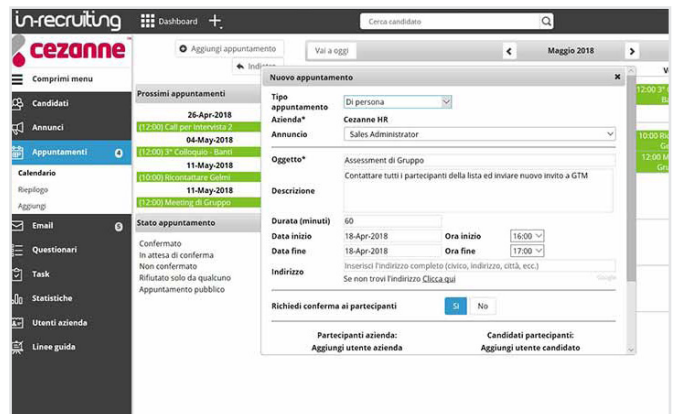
in-recruiting Dashboard +

Cerca candidato

cezanne

Comprimi menu

Candidati

Annunci

Appuntamenti 4

Calendario

Riepilogo

Aggiungi

Email 5

Questionari

Task

Statistiche

Utenti azienda

Linee guida

Aggiungi appuntamento

Indietro

Vai a oggi

Maggio 2018

Prossimi appuntamenti

26-Apr-2018

(12:00) Call per Intervista 2

04-May-2018

(12:00) 3° Colloquio - Banti

11-May-2018

(10:00) Ricontattare Gelmi

11-May-2018

(12:00) Meeting di Gruppo

Stato appuntamento

Confermato

In attesa di conferma

Non confermato

Rifiutato solo da qualcuno

Appuntamento pubblico

Nuovo appuntamento

Tipo appuntamento Di persona

Azienda* Cezanne HR

Annuncio Sales Administrator

Oggetto* Assessment di Gruppo

Descrizione Contattare tutti i partecipanti della lista ed inviare nuovo invito a GTM

Durata (minuti) 60

Data inizio 18-Apr-2018 Ora inizio 16:00

Data fine 18-Apr-2018 Ora fine 17:00

Indirizzo Inserisci l'indirizzo completo (civico, indirizzo, città, ecc.)

Se non trovi l'indirizzo Clicca qui

Richiedi conferma ai partecipanti Sì No

Partecipanti azienda:

Aggiungi utente azienda

Candidati partecipanti:

Aggiungi utente candidato

(12:00) 3° C Ba

10:00 Ri Ge

12:00 M Gru